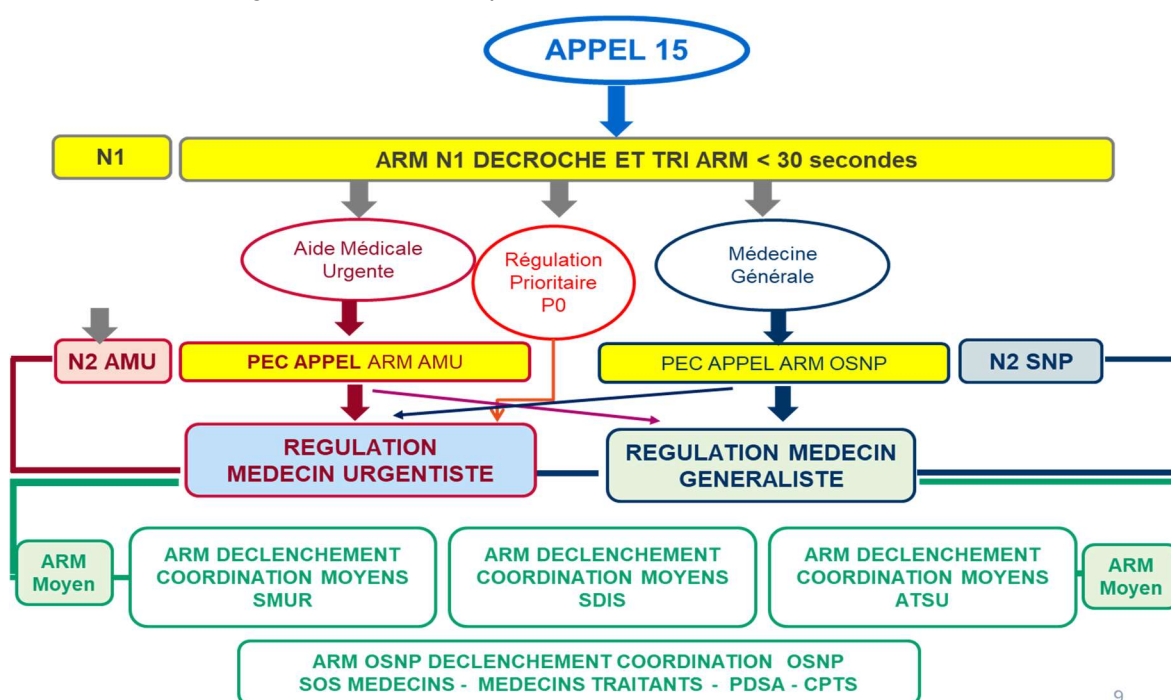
APPEL 15

N1

ARM N1 DECROCHE ET TRI ARM < 30 secondes

Aide Médicale Urgente

Régulation Prioritaire P0

Médecine Générale

N2 AMU

PEC APPEL ARM AMU

PEC APPEL ARM OSNP

N2 SNP

REGULATION MEDECIN URGENTISTE

REGULATION MEDECIN GENERALISTE

ARM Moyen

ARM DECLENCHEMENT COORDINATION MOYENS SMUR

ARM DECLENCHEMENT COORDINATION MOYENS SDIS

ARM DECLENCHEMENT COORDINATION MOYENS ATSU

ARM Moyen

ARM OSNP DECLENCHEMENT COORDINATION OSNP SOS MEDECINS - MEDECINS TRAITANTS - PDSA - CPTS

9